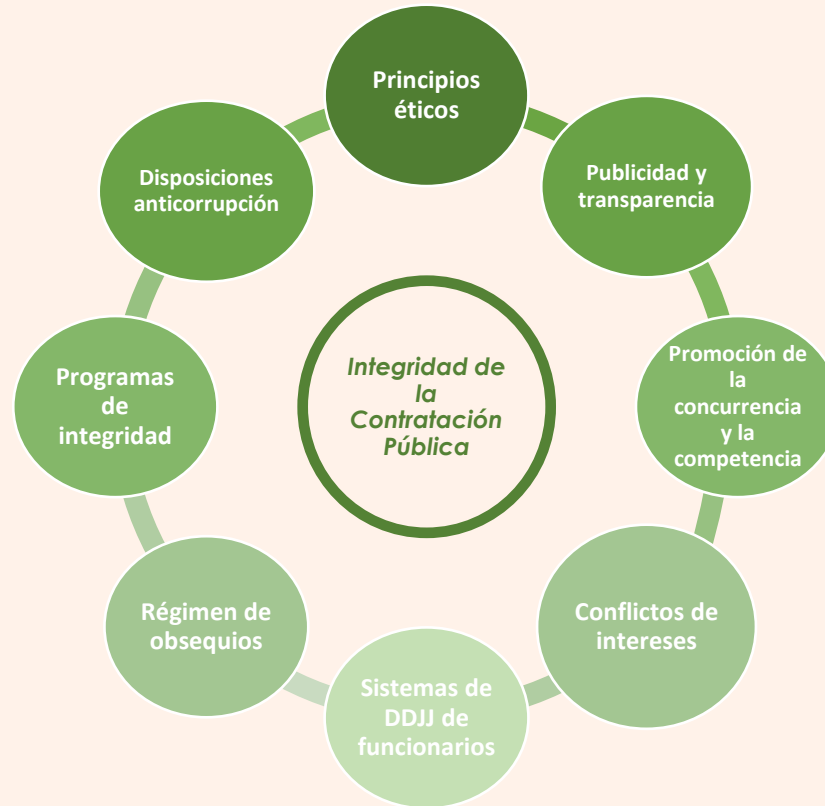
Integridad de la Contratación Pública

Principios éticos

Publicidad y transparencia

Promoción de la concurrencia y la competencia

Conflictos de intereses

Sistemas de DDJJ de funcionarios

Régimen de obsequios

Programas de integridad

Disposiciones anticorrupción